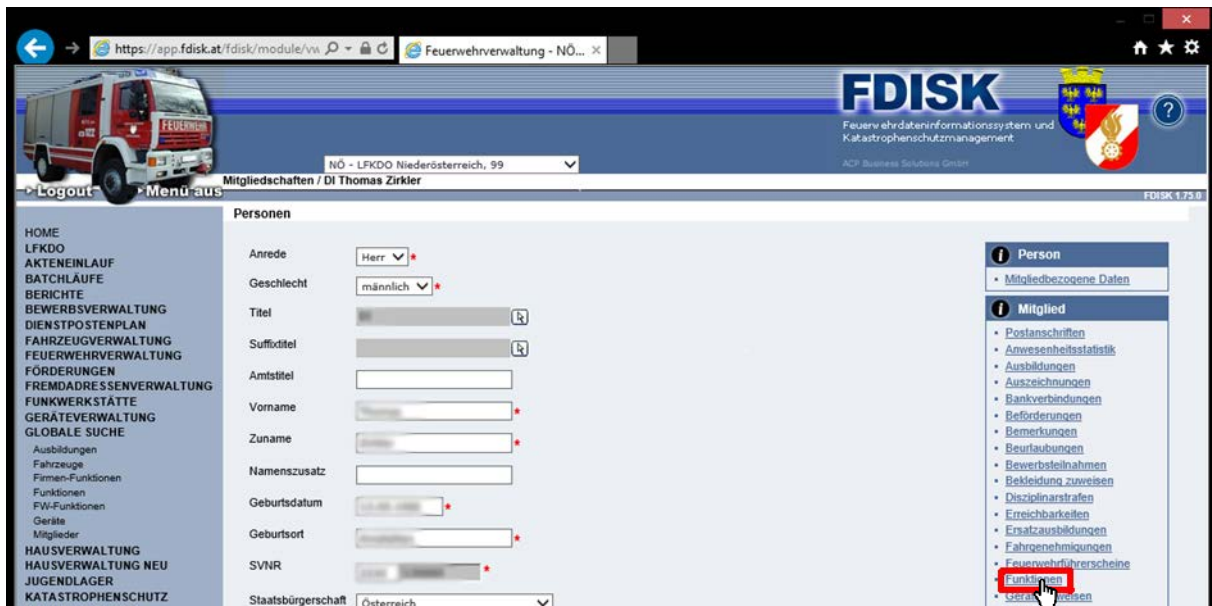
https://app.fdisk.at/fdisk/module/vw
Feuerwehrverwaltung - NÖ...

FDISK
Feuerwehrdateninformationssystem und Katastrophenschutzmanagement
ACP Business Solutions GmbH

NÖ - LFKDO Niederösterreich, 99
Logout
Menü aus
Mitgliedschaften / DI Thomas Zirkler
FDISK 1.75.0

HOME
LFKDO
AKTENEINLAUF
BATCHLÄUFE
BERICHTE
BEWERBSVERWALTUNG
DIENSTPOSTENPLAN
FAHRZEUGVERWALTUNG
FEUERWEHRVERWALTUNG
FÖRDERUNGEN
FREMDADRESSENVERWALTUNG
FUNKWERKSTÄTTE
GERÄTEVERWALTUNG
GLOBALE SUCHE
Ausbildungen
Fahrzeuge
Firmen-Funktionen
Funktionen
FW-Funktionen
Geräte
Mitglieder
HAUSVERWALTUNG
HAUSVERWALTUNG NEU
JUGENDLAGER
KATASTROPHENSCHUTZ

Personen

Anrede Herr *
Geschlecht männlich *
Titel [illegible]
Suffixtitel
Amtstitel
Vorname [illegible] *
Zuname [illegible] *
Namenszusatz
Geburtsdatum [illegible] *
Geburtsort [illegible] *
SVNR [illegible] *
Staatsbürgerschaft Österreich

Person
• Mitgliedbezogene Daten

Mitglied
• Postanschriften
• Anwesenheitsstatistik
• Ausbildungen
• Auszeichnungen
• Bankverbindungen
• Beförderungen
• Bemerkungen
• Beurlaubungen
• Bewerbsteilnahmen
• Bekleidung zuweisen
• Disziplinarstrafen
• Erreichbarkeiten
• Ersatzausbildungen
• Fahrgenehmigungen
• Feuerwehrführerscheine
• Funktionen
• Gerä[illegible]weisen